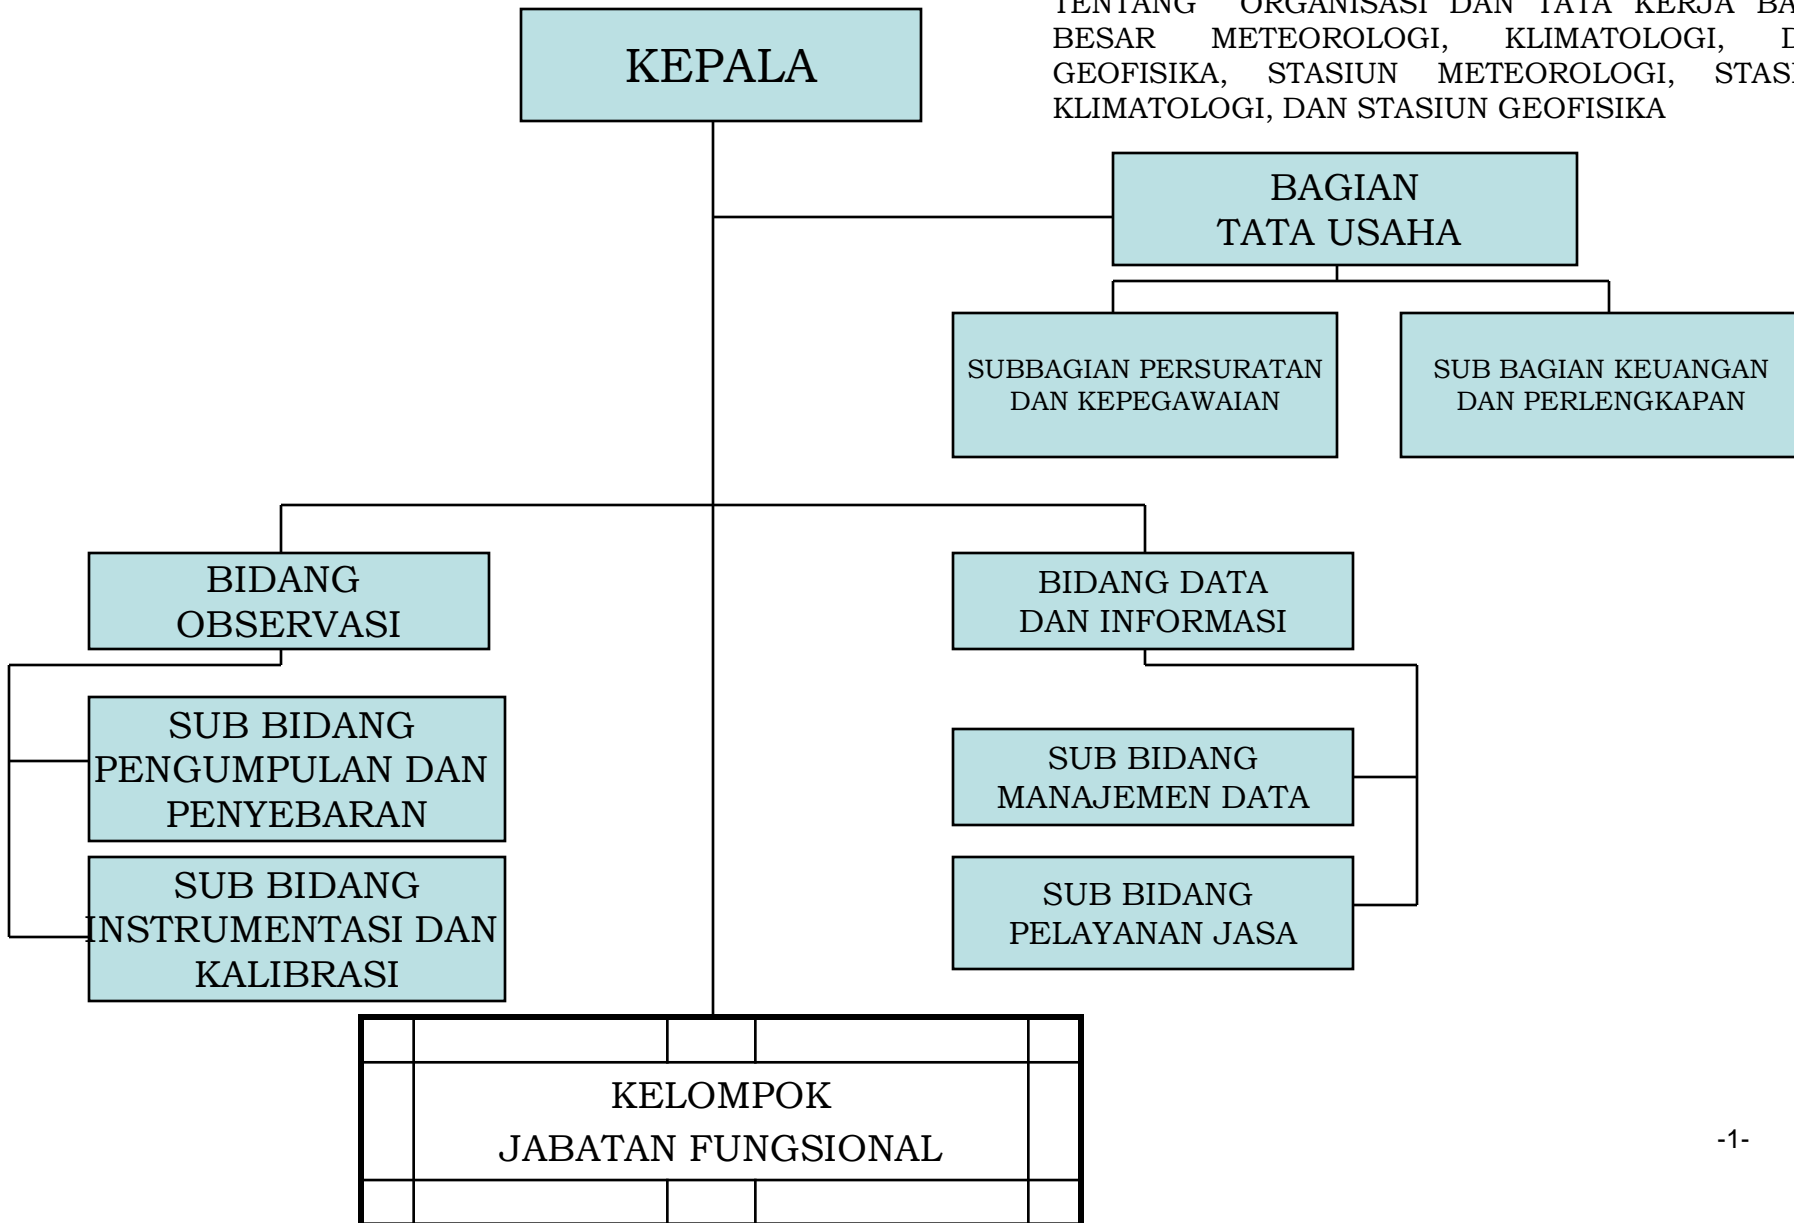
TENTANG ORGANISASI DAN TATA KERJA BA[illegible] BESAR METEOROLOGI, KLIMATOLOGI, D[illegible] GEOFISIKA, STASIUN METEOROLOGI, STAS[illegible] KLIMATOLOGI, DAN STASIUN GEOFISIKA

KEPALA

BAGIAN TATA USAHA

SUBBAGIAN PERSURATAN DAN KEPEGAWAIAN

SUB BAGIAN KEUANGAN DAN PERLENGKAPAN

BIDANG OBSERVASI

SUB BIDANG PENGUMPULAN DAN PENYEBARAN

SUB BIDANG INSTRUMENTASI DAN KALIBRASI

BIDANG DATA DAN INFORMASI

SUB BIDANG MANAJEMEN DATA

SUB BIDANG PELAYANAN JASA

KELOMPOK JABATAN FUNGSIONAL

-1-